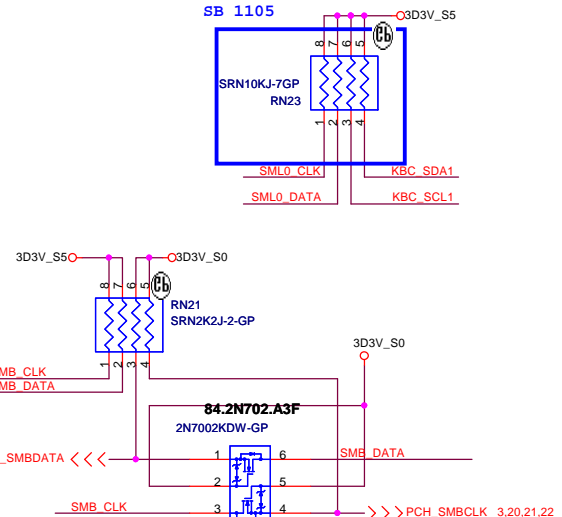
SB 1105

3D3V_S5

8 7 6 5

SRN10KJ-7GP
RN23

1 2 3 4

SML0_CLK
SML0_DATA
KBC_SDA1
KBC_SCL1

3D3V_S5
3D3V_S0

8 7 6 5

RN21
SRN2K2J-2-GP

1 2 3 4

SMB_CLK
SMB_DATA

3D3V_S0

84.2N702.A3F
2N7002KDW-GP

_SMBDATA
1
6
SMB_DATA
2
5
SMB_CLK
3
4
PCH_SMBCLK 3,20,21,22